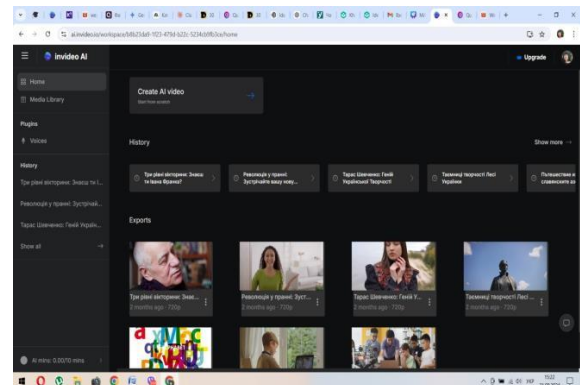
ai.invideo.io/workspace/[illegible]/home

invideo AI

Upgrade

Home
Media Library

Plugins
Voices

History
Три рівні вікторини: Знаєш ті...
Революція у прямі: Зустрічай...
Тарас Шевченко: Геній Україн...
Show all

AI mins: 0.20/10 mins

Create AI video
Start from scratch

History
Show more

Три рівні вікторини: Знаєш ти Івана Франка?
Революція у прямі: Зустрічайте вашу нову...
Тарас Шевченко: Геній Українсько Творчості
Таємниці творчості Лесі Українки
Путешествие к славянским а...

Exports

Три рівні вікторини: Знає...
2 months ago · 720p
Революція у прямі: Зуст...
2 months ago · 720p
Тарас Шевченко: Геній У...
2 months ago · 720p
Таємниці творчості Лесі ...
2 months ago · 720p